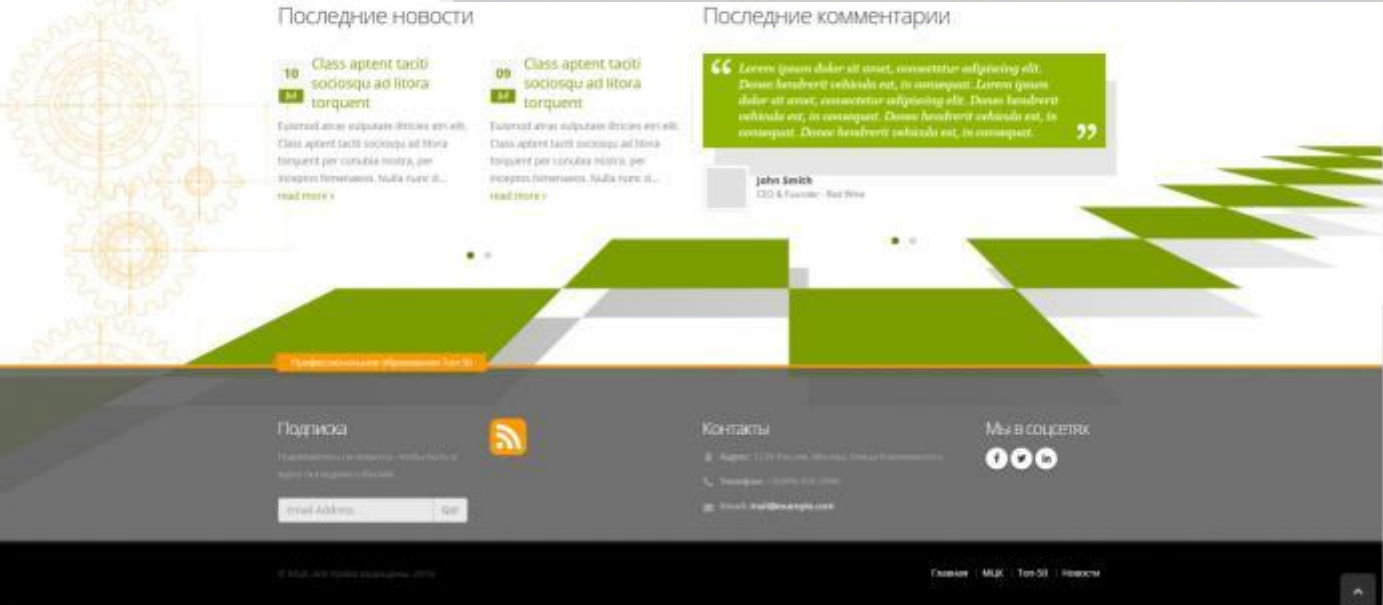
Последние новости

10
Jul
Class aptent taciti sociosqu ad litora torquent

Euismod atras vulputate iltricies etri elit. Class aptent taciti sociosqu ad litora torquent per conubia nostra, per inceptos himenaeos. Nulla nunc d...
read more ›

09
Jul
Class aptent taciti sociosqu ad litora torquent

Euismod atras vulputate iltricies etri elit. Class aptent taciti sociosqu ad litora torquent per conubia nostra, per inceptos himenaeos. Nulla nunc d...
read more ›

Последние комментарии

Lorem ipsum dolor sit amet, consectetur adipiscing elit. Donec hendrerit vehicula est, in consequat. Lorem ipsum dolor sit amet, consectetur adipiscing elit. Donec hendrerit vehicula est, in consequat. Donec hendrerit vehicula est, in consequat. Donec hendrerit vehicula est, in consequat.

John Smith
CEO & Founder - Red Wine

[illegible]

Подписка

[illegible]

Email Address
Go!

Контакты

Адрес: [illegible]

Телефон: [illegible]

Email: mail@example.com

Мы в соцсетях

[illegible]

Главная | МЦК | Топ-50 | Новости